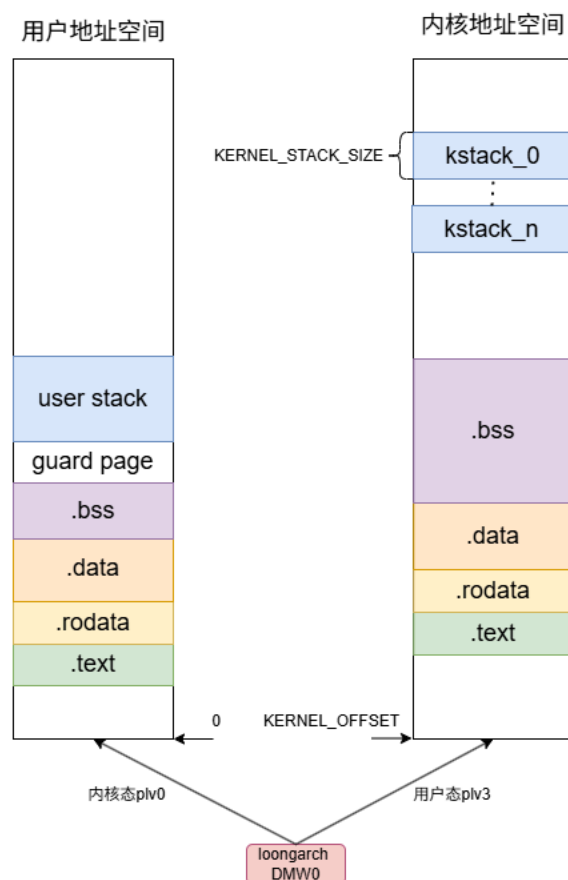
用户地址空间

内核地址空间

KERNEL_STACK_SIZE

kstack_0

⋮

kstack_n

user stack

guard page

.bss

.data

.rodata

.text

.bss

.data

.rodata

.text

0

KERNEL_OFFSET

内核态plv0

用户态plv3

loongarch DMW0